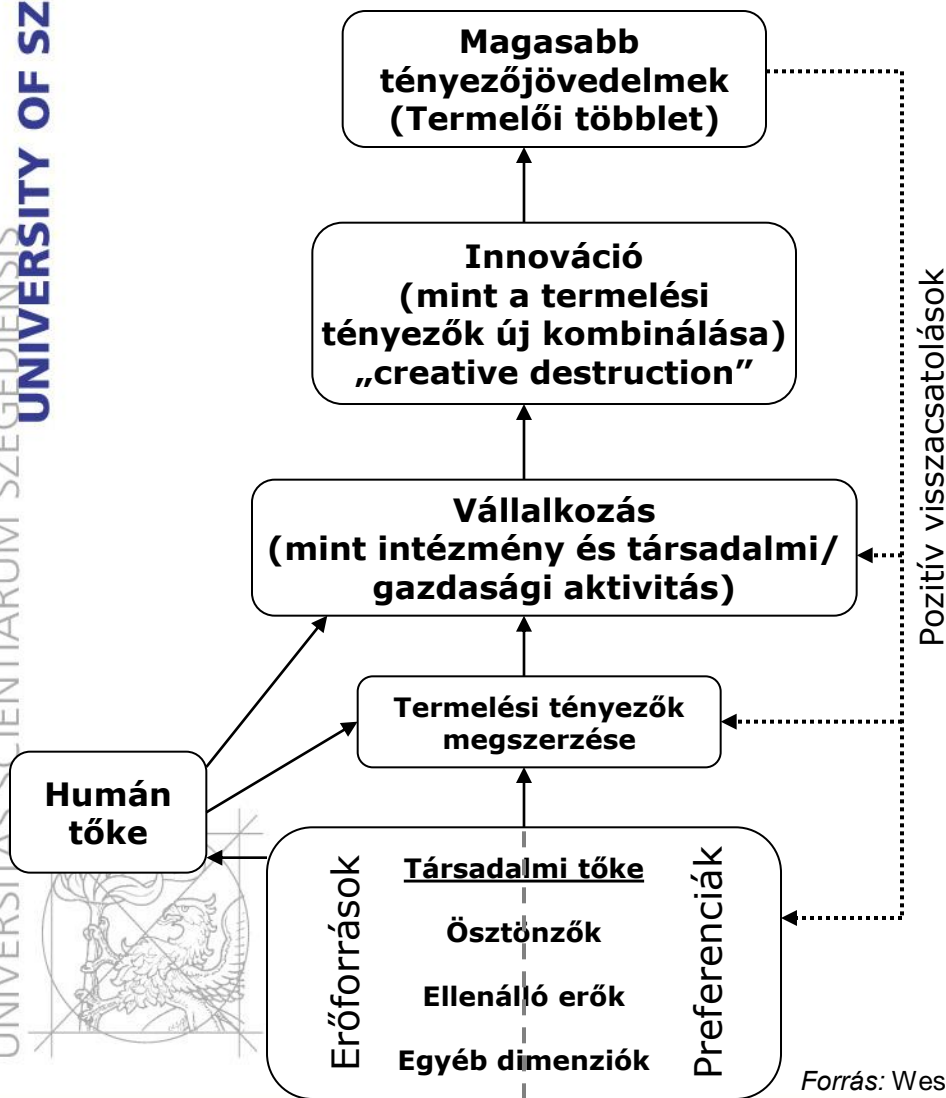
UNIVERSITY OF SZ
UNIVERSITAS SCIENTIARUM SZEGEDIENSIS

Magasabb tényezőjövedelmek (Termelői többlet)

Innováció (mint a termelési tényezők új kombinálása) „creative destruction”

Vállalkozás (mint intézmény és társadalmi/ gazdasági aktivitás)

Termelési tényezők megszerzése

Humán tőke

Erőforrások

Társadalmi tőke

Ösztönzők

Ellenálló erők

Egyéb dimenziók

Preferenciák

Pozitív visszacsatolások

Forrás: Wes